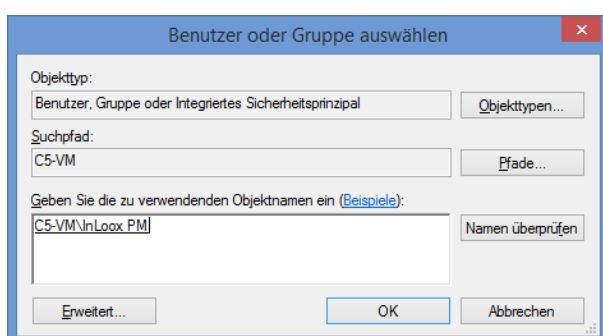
Benutzer oder Gruppe auswählen

Objekttyp:

Benutzer, Gruppe oder Integriertes Sicherheitsprinzipal

Objekttypen...

Suchpfad:

C5-VM

Pfade...

Geben Sie die zu verwendenden Objektnamen ein (Beispiele):

C5-VM\InLoox PM

Namen überprüfen

Erweitert...

OK

Abbrechen